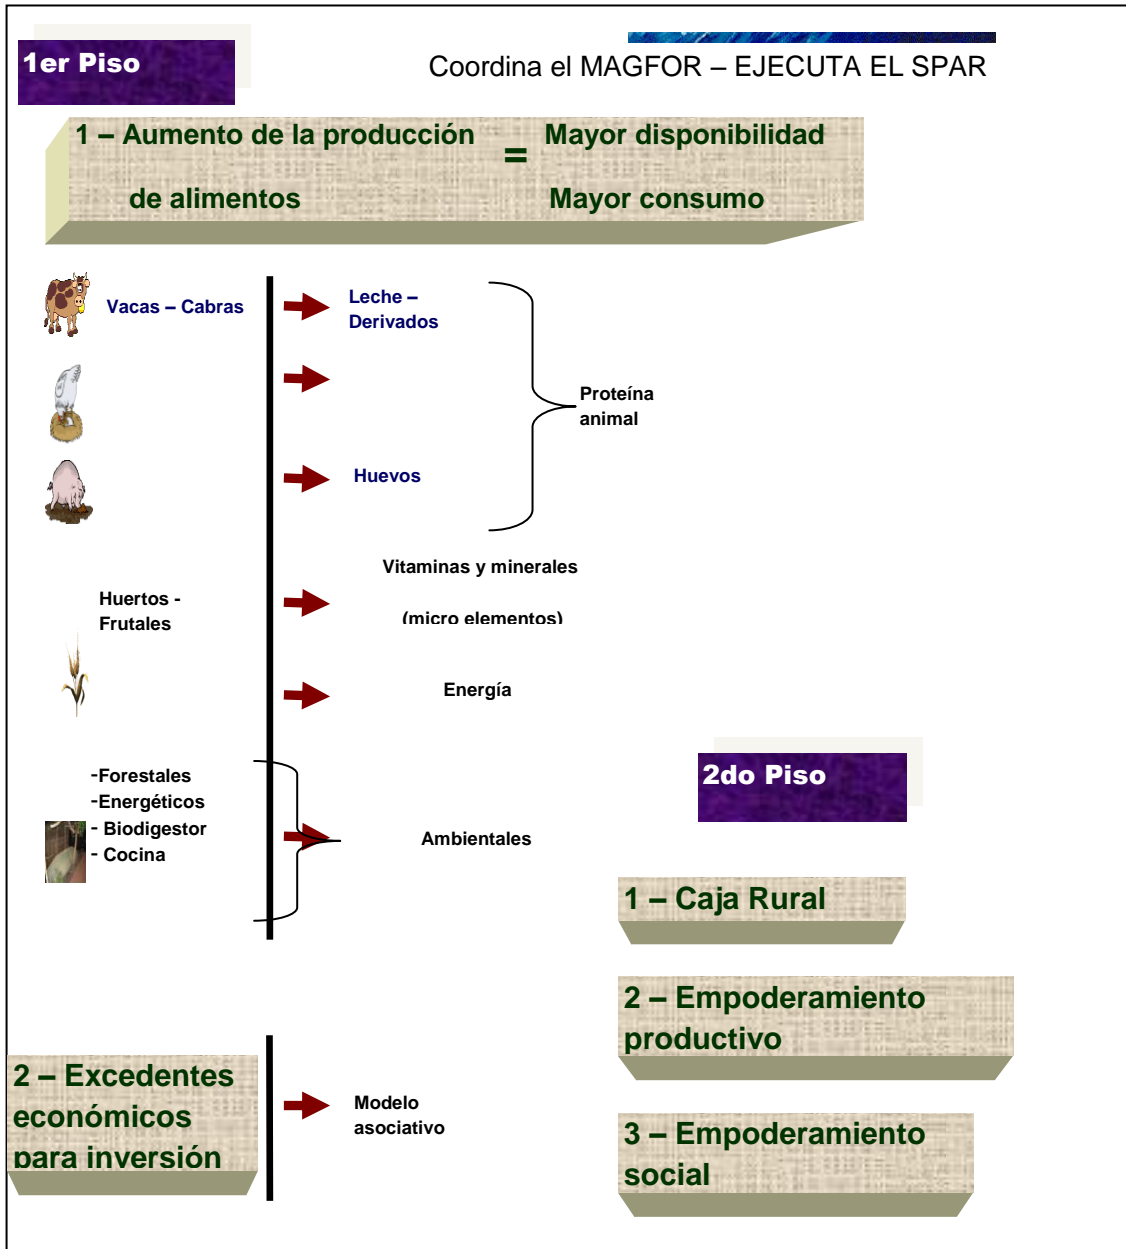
1er Piso

Coordina el MAGFOR – EJECUTA EL SPAR

1 – Aumento de la producción de alimentos = Mayor disponibilidad Mayor consumo

Vacas – Cabras

Leche – Derivados

Huevos

Proteína animal

Huertos - Frutales

Vitaminas y minerales (micro elementos)

Energía

-Forestales
-Energéticos
- Biodigestor
- Cocina

Ambientales

2do Piso

1 – Caja Rural

2 – Empoderamiento productivo

3 – Empoderamiento social

2 – Excedentes económicos para inversión

Modelo asociativo